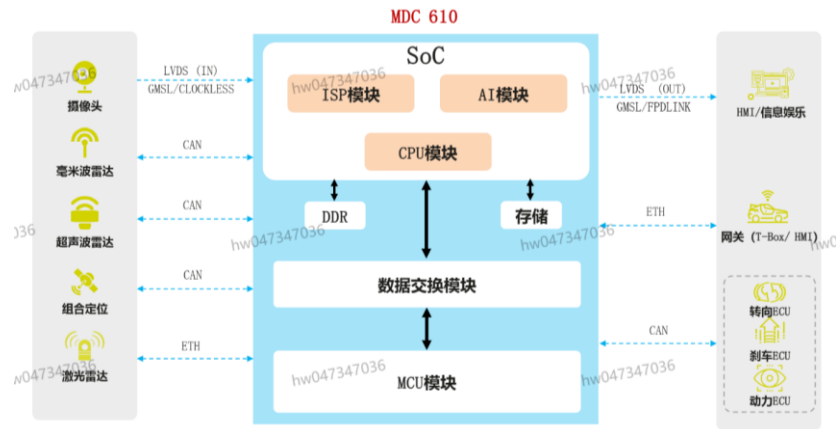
MDC 610

hw047347036

摄像头

毫米波雷达

超声波雷达

组合定位

激光雷达

LVDS (IN)
GMSL/CLOCKLESS

CAN

CAN

CAN

ETH

SoC

ISP模块

AI模块

CPU模块

DDR

存储

数据交换模块

MCU模块

LVDS (OUT)
GMSL/FPDLINK

ETH

CAN

HMI/信息娱乐

网关 (T-Box/ HMI)

转向ECU

刹车ECU

动力ECU

hw047347036
hw047347036
hw047347036
hw047347036
hw047347036
hw047347036
hw047347036
hw047347036
36